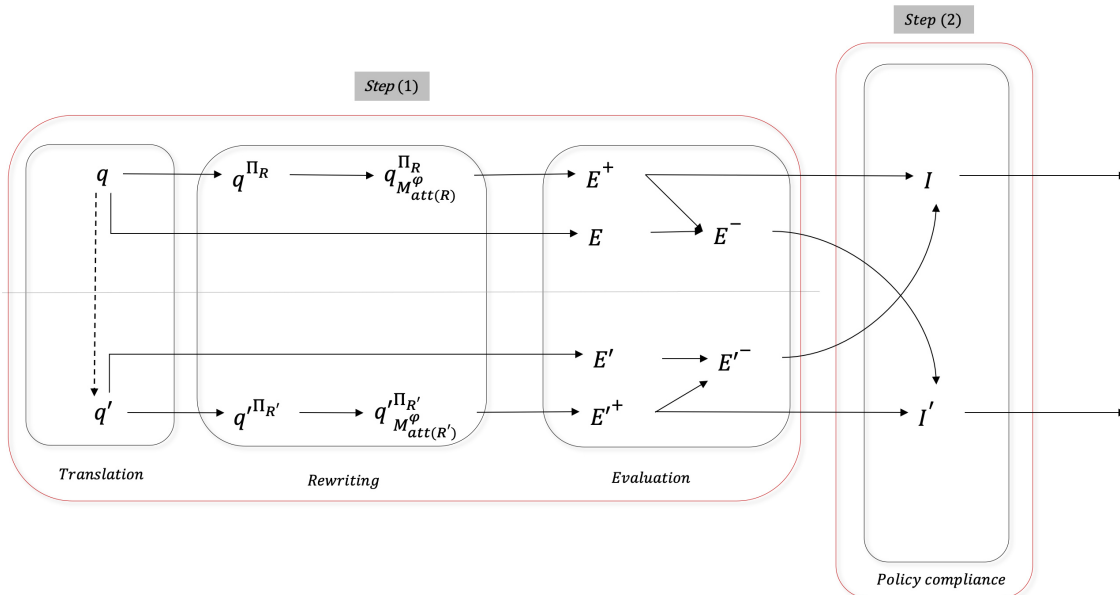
$Step\ (2)$

$Step\ (1)$

$q$

$q^{\Pi_R}$

$q^{\Pi_R}_{M^{\varphi}_{att(R)}}$

$E^+$

$I$

$E$

$E^-$

$E'$

$E'^-$

$q'$

$q'^{\Pi_{R'}}$

$q'^{\Pi_{R'}}_{M^{\varphi}_{att(R')}}$

$E'^+$

$I'$

$Translation$

$Rewriting$

$Evaluation$

$Policy\ compliance$